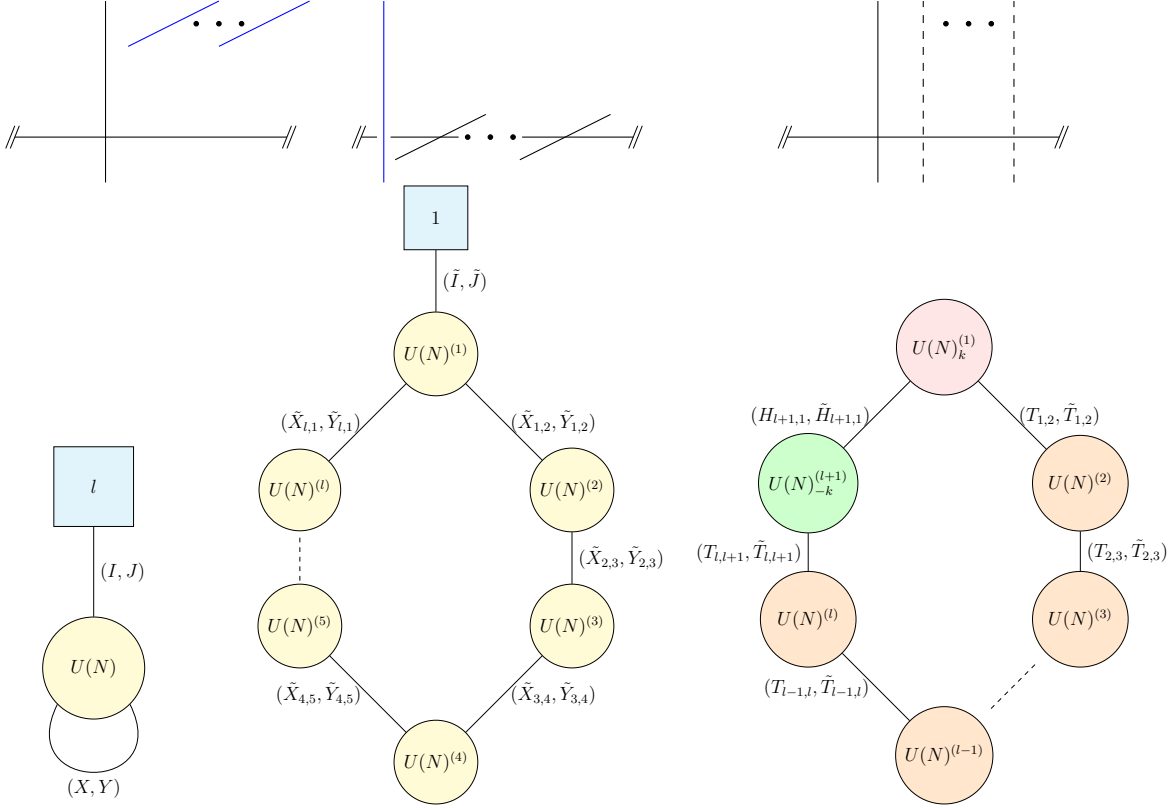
$l$

$(I, J)$

$U(N)$

$(X, Y)$

$1$

$(\tilde{I}, \tilde{J})$

$U(N)^{(1)}$

$(\tilde{X}_{l,1}, \tilde{Y}_{l,1})$

$(\tilde{X}_{1,2}, \tilde{Y}_{1,2})$

$U(N)^{(l)}$

$U(N)^{(2)}$

$(\tilde{X}_{2,3}, \tilde{Y}_{2,3})$

$U(N)^{(5)}$

$U(N)^{(3)}$

$(\tilde{X}_{4,5}, \tilde{Y}_{4,5})$

$(\tilde{X}_{3,4}, \tilde{Y}_{3,4})$

$U(N)^{(4)}$

$U(N)^{(1)}_k$

$(H_{l+1,1}, \tilde{H}_{l+1,1})$

$(T_{1,2}, \tilde{T}_{1,2})$

$U(N)^{(l+1)}_{-k}$

$U(N)^{(2)}$

$(T_{l,l+1}, \tilde{T}_{l,l+1})$

$(T_{2,3}, \tilde{T}_{2,3})$

$U(N)^{(l)}$

$U(N)^{(3)}$

$(T_{l-1,l}, \tilde{T}_{l-1,l})$

$U(N)^{(l-1)}$